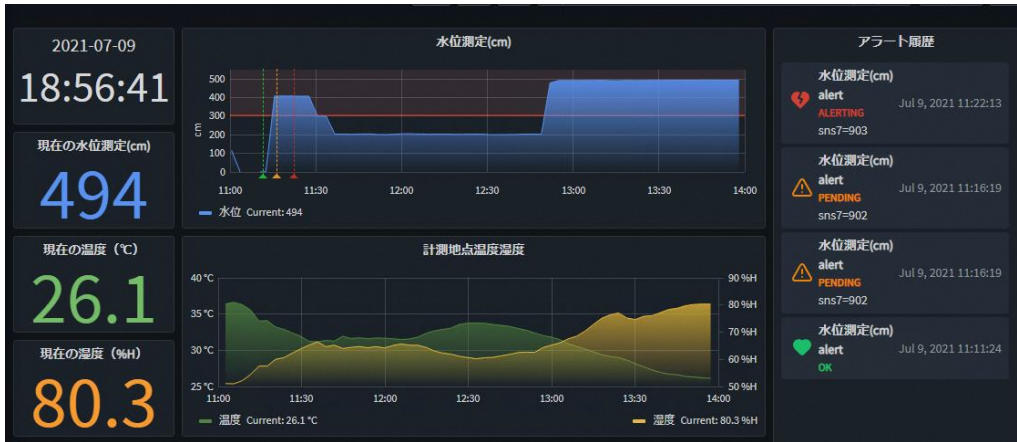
2021-07-09

18:56:41

現在の水位測定(cm)

494

現在の温度（℃）

26.1

現在の湿度（%H）

80.3

水位測定(cm)

500
400
300
200
100
0
cm

11:00 11:30 12:00 12:30 13:00 13:30 14:00

水位 Current: 494

計測地点温度湿度

40 ℃
35 ℃
30 ℃
25 ℃

90 %H
80 %H
70 %H
60 %H
50 %H

11:00 11:30 12:00 12:30 13:00 13:30 14:00

温度 Current: 26.1 ℃

湿度 Current: 80.3 %H

アラート履歴

水位測定(cm)
alert
ALERTING
sns7=903
Jul 9, 2021 11:22:13

水位測定(cm)
alert
PENDING
sns7=902
Jul 9, 2021 11:16:19

水位測定(cm)
alert
PENDING
sns7=902
Jul 9, 2021 11:16:19

水位測定(cm)
alert
OK
Jul 9, 2021 11:11:24